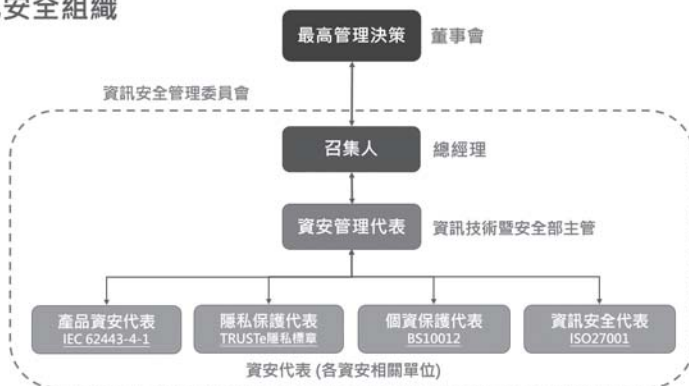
安全組織

最高管理決策 董事會

資訊安全管理委員會

召集人 總經理

資安管理代表 資訊技術暨安全部主管

產品資安代表 IEC 62443-4-1

隱私保護代表 TRUSTe隱私標章

個資保護代表 BS10012

資訊安全代表 ISO27001

資安代表 (各資安相關單位)